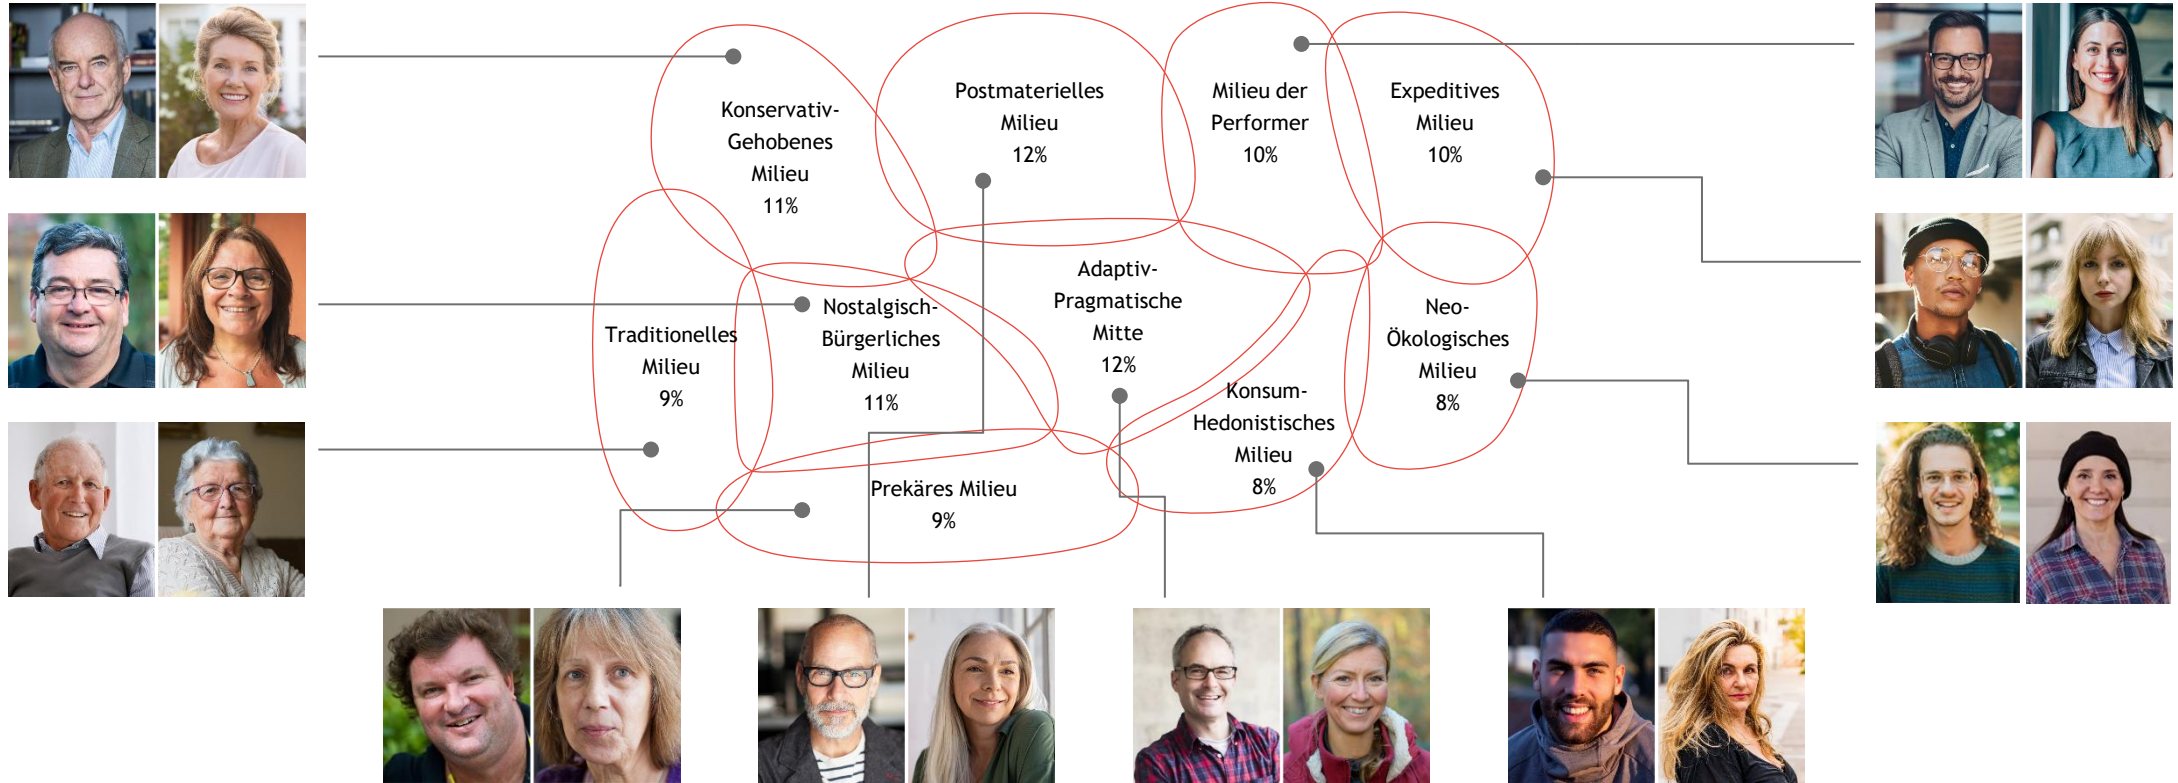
Konservativ-Gehobenes Milieu 11%

Postmaterielles Milieu 12%

Milieu der Performer 10%

Expeditives Milieu 10%

Adaptiv-Pragmatische Mitte 12%

Traditionelles Milieu 9%

Nostalgisch-Bürgerliches Milieu 11%

Neo-Ökologisches Milieu 8%

Konsum-Hedonistisches Milieu 8%

Prekäres Milieu 9%